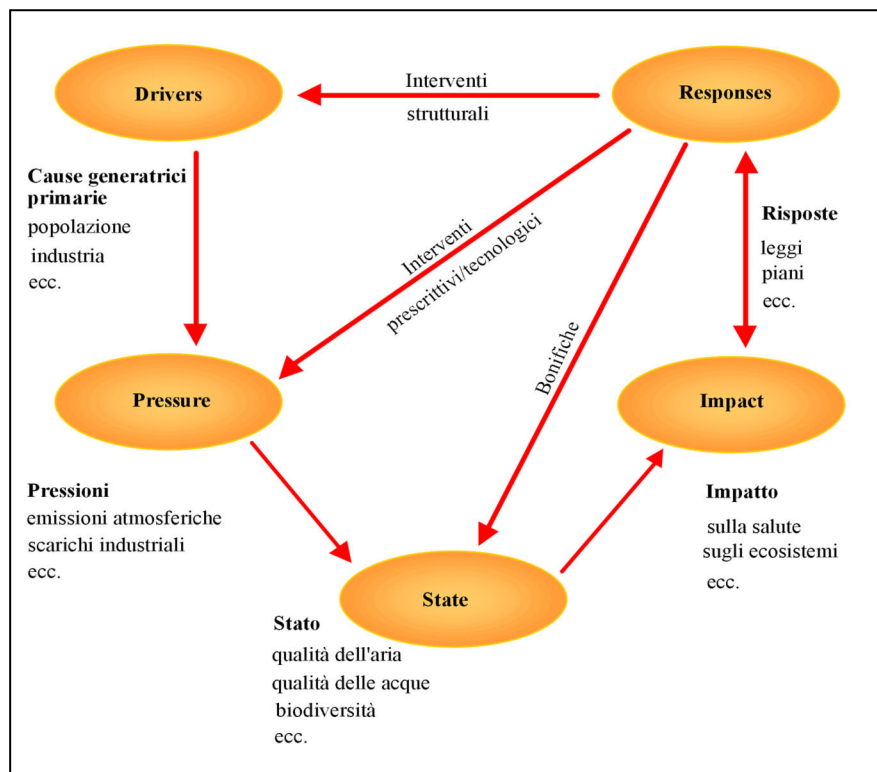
Drivers

Interventi strutturali

Responses

Cause generatrici primarie
popolazione
industria
ecc.

Interventi prescrittivi/tecnologici

Risposte
leggi
piani
ecc.

Bonifiche

Pressure

Impact

Pressioni
emissioni atmosferiche
scarichi industriali
ecc.

Impatto
sulla salute
sugli ecosistemi
ecc.

State

Stato
qualità dell'aria
qualità delle acque
biodiversità
ecc.